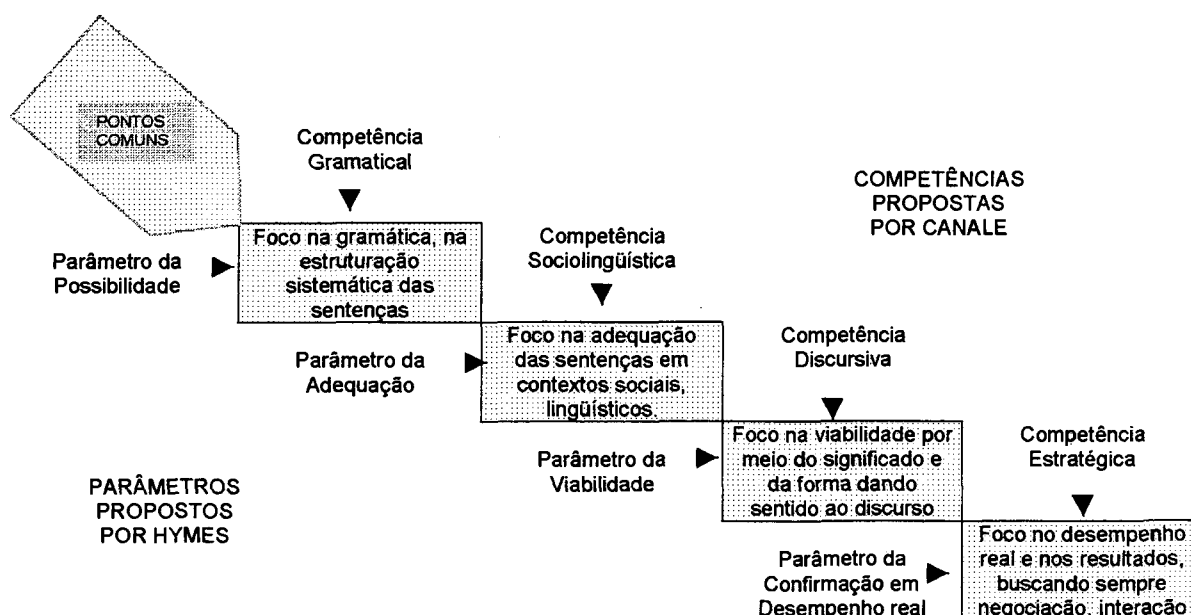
PONTOS COMUNS

Competência Gramatical

COMPETÊNCIAS PROPOSTAS POR CANALE

Parâmetro da Possibilidade

Foco na gramática, na estruturação sistemática das sentenças

Competência Sociolingüística

Parâmetro da Adequação

Foco na adequação das sentenças em contextos sociais, lingüísticos.

Competência Discursiva

Parâmetro da Viabilidade

Foco na viabilidade por meio do significado e da forma dando sentido ao discurso

Competência Estratégica

PARÂMETROS PROPOSTOS POR HYMES

Parâmetro da Confirmação em Desempenho real

Foco no desempenho real e nos resultados, buscando sempre negociação, interação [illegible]